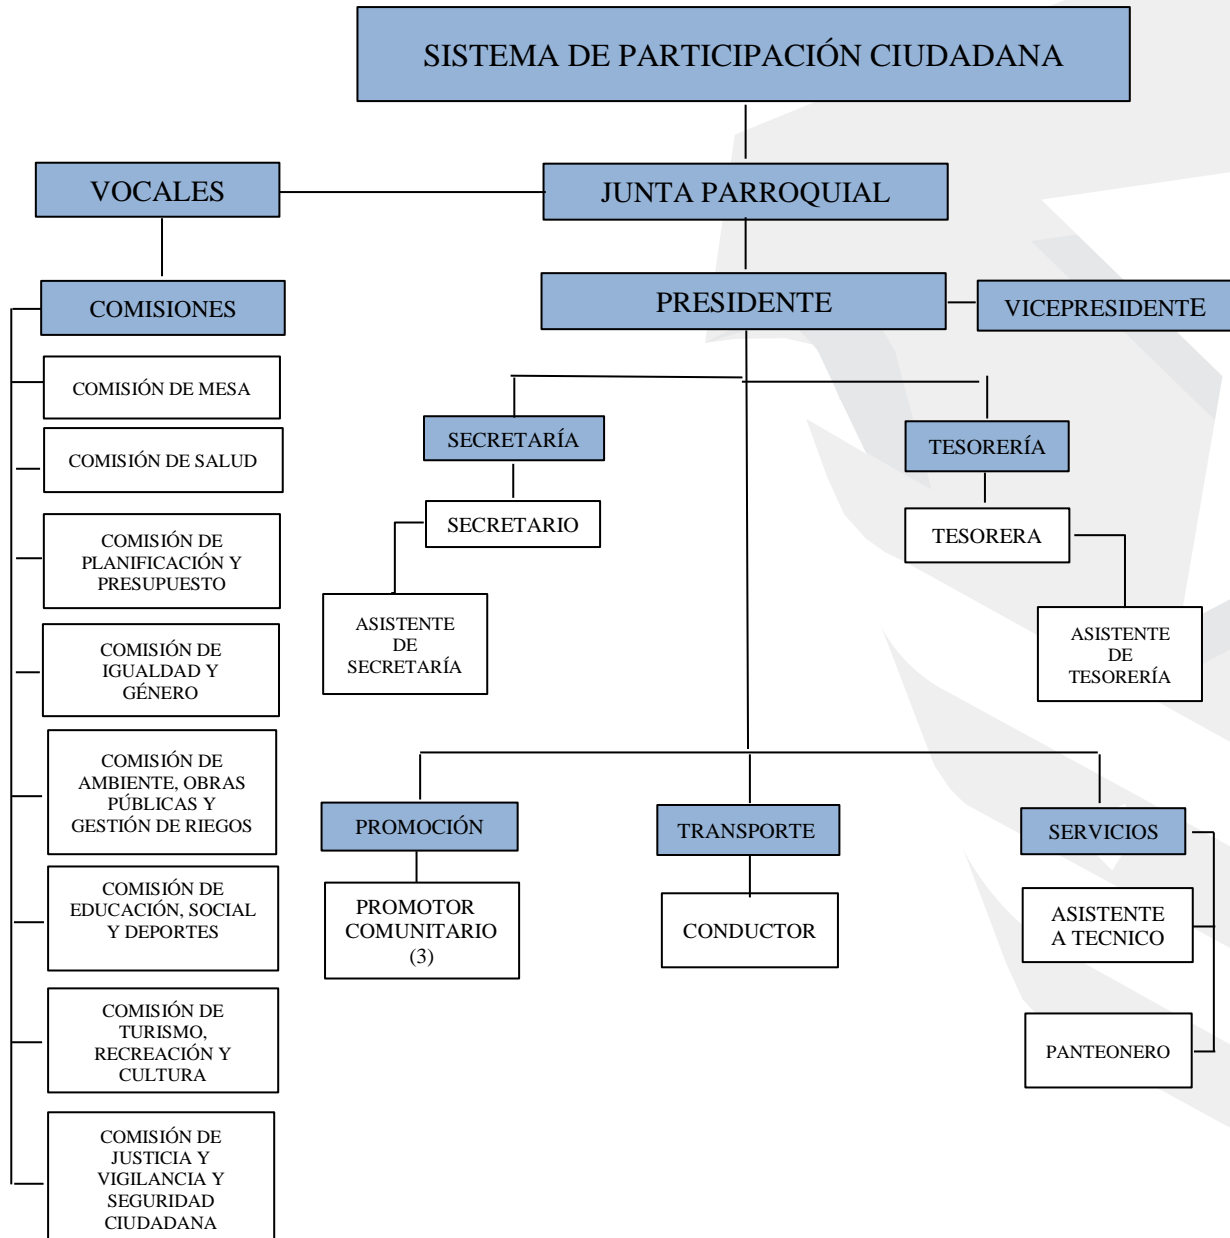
SISTEMA DE PARTICIPACIÓN CIUDADANA

VOCALES

JUNTA PARROQUIAL

COMISIONES

PRESIDENTE

VICEPRESIDENTE

COMISIÓN DE MESA

COMISIÓN DE SALUD

COMISIÓN DE PLANIFICACIÓN Y PRESUPUESTO

COMISIÓN DE IGUALDAD Y GÉNERO

COMISIÓN DE AMBIENTE, OBRAS PÚBLICAS Y GESTIÓN DE RIEGOS

COMISIÓN DE EDUCACIÓN, SOCIAL Y DEPORTES

COMISIÓN DE TURISMO, RECREACIÓN Y CULTURA

COMISIÓN DE JUSTICIA Y VIGILANCIA Y SEGURIDAD CIUDADANA

SECRETARÍA

SECRETARIO

ASISTENTE DE SECRETARÍA

TESORERÍA

TESORERA

ASISTENTE DE TESORERÍA

PROMOCIÓN

PROMOTOR COMUNITARIO (3)

TRANSPORTE

CONDUCTOR

SERVICIOS

ASISTENTE A TECNICO

PANTEONERO